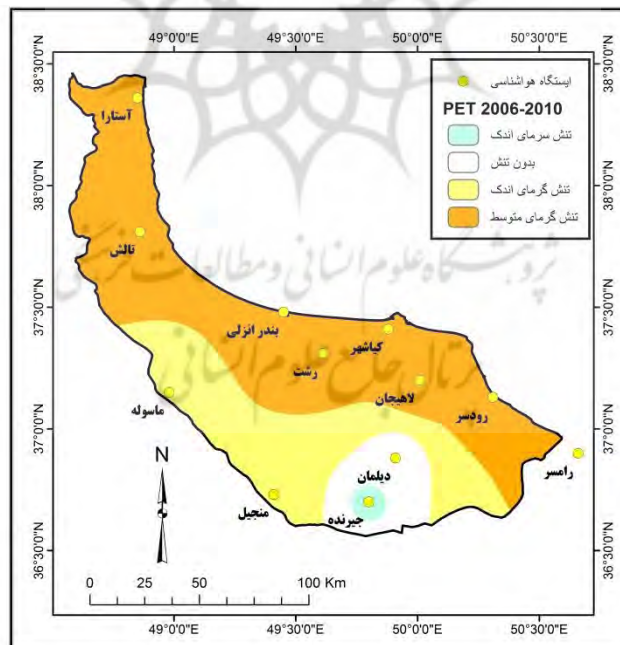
49°0'0"E
49°30'0"E
50°0'0"E
50°30'0"E
38°30'0"N
38°0'0"N
37°30'0"N
37°0'0"N
36°30'0"N

ایستگاه هواشناسی
PET 2006-2010
تنش سرمای اندک
بدون تنش
تنش گرمای اندک
تنش گرمای متوسط

آستارا
تالش
بندر انزلی
کیاشهر
رشت
لاهیجان
رودسر
ماسوله
رامسر
دیلمان
منجیل
جیرنده

N

0 25 50 100 Km

پژوهشگاه علوم انسانی و مطالعات فرهنگی
پرتال جامع علوم انسانی